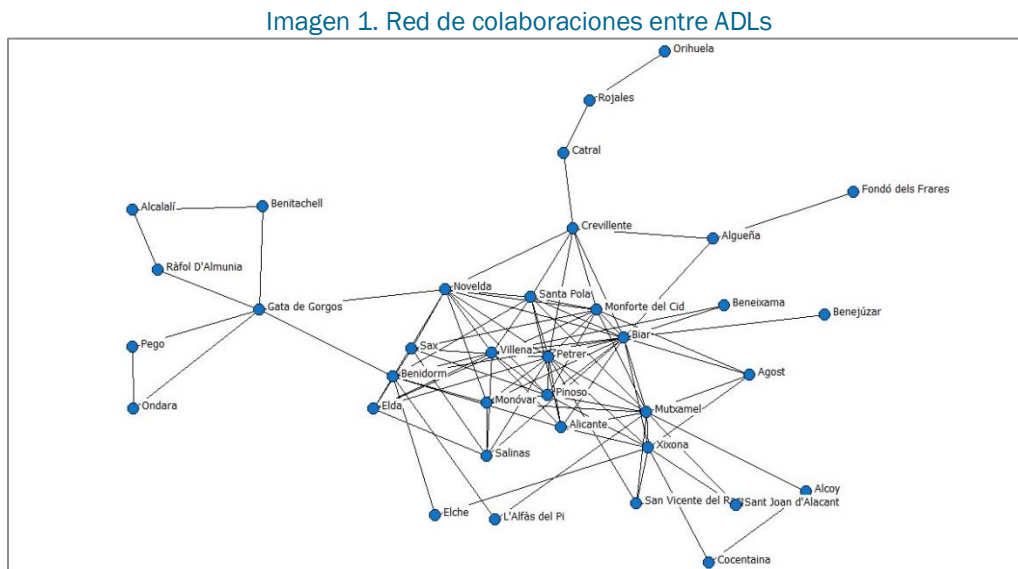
Imagen 1. Red de colaboraciones entre ADLs

Orihuela
Rojales
Catral
Fondó dels Frares
Alcalalí
Benitachell
Crevillente
Algueña
Ràfol D'Almunia
Novelda
Santa Pola
Gata de Gorgos
Monforte del Cid
Beneixama
Benejúzar
Pego
Biar
Sax
Villena
Petrer
Agost
Benidorm
Ondara
Elda
Monóvar
Pinoso
Mutxamel
Alicante
Xixona
Salinas
Alcoy
San Vicente del Ras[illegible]
Sant Joan d'Alacant
Elche
L'Alfàs del Pi
Cocentaina